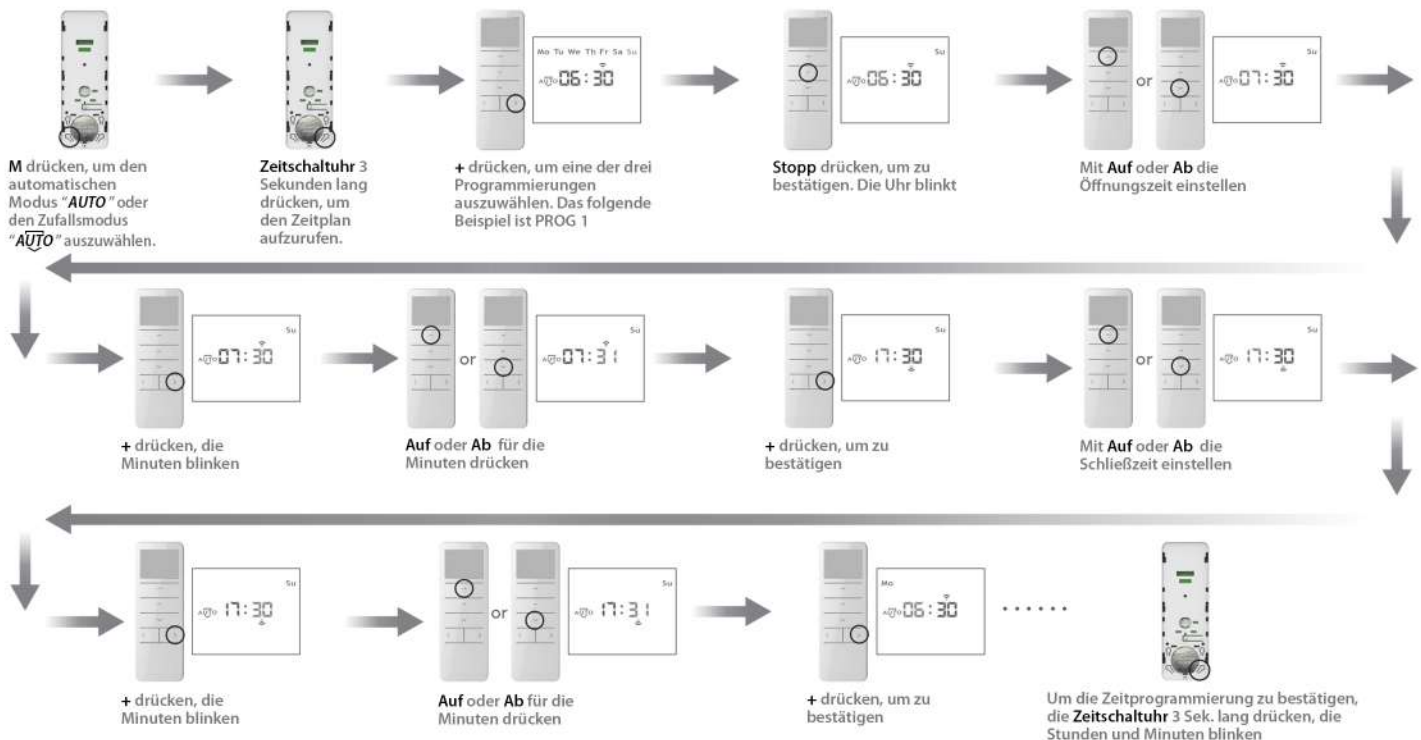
M drücken, um den automatischen Modus "AUTO" oder den Zufallsmodus "AUTO" auszuwählen.

Zeitschaltuhr 3 Sekunden lang drücken, um den Zeitplan aufzurufen.

Mo Tu We Th Fr Sa Su
AUTO 06:30

+ drücken, um eine der drei Programmierungen auszuwählen. Das folgende Beispiel ist PROG 1

Su
AUTO 06:30

Stopp drücken, um zu bestätigen. Die Uhr blinkt

or

Su
AUTO 07:30

Mit Auf oder Ab die Öffnungszeit einstellen

Su
AUTO 07:30

+ drücken, die Minuten blinken

or

Su
AUTO 07:31

Auf oder Ab für die Minuten drücken

Su
AUTO 17:30

+ drücken, um zu bestätigen

or

Su
AUTO 17:30

Mit Auf oder Ab die Schließzeit einstellen

Su
AUTO 17:30

+ drücken, die Minuten blinken

or

Su
AUTO 17:31

Auf oder Ab für die Minuten drücken

Mo
AUTO 06:30

+ drücken, um zu bestätigen

......

Um die Zeitprogrammierung zu bestätigen, die Zeitschaltuhr 3 Sek. lang drücken, die Stunden und Minuten blinken